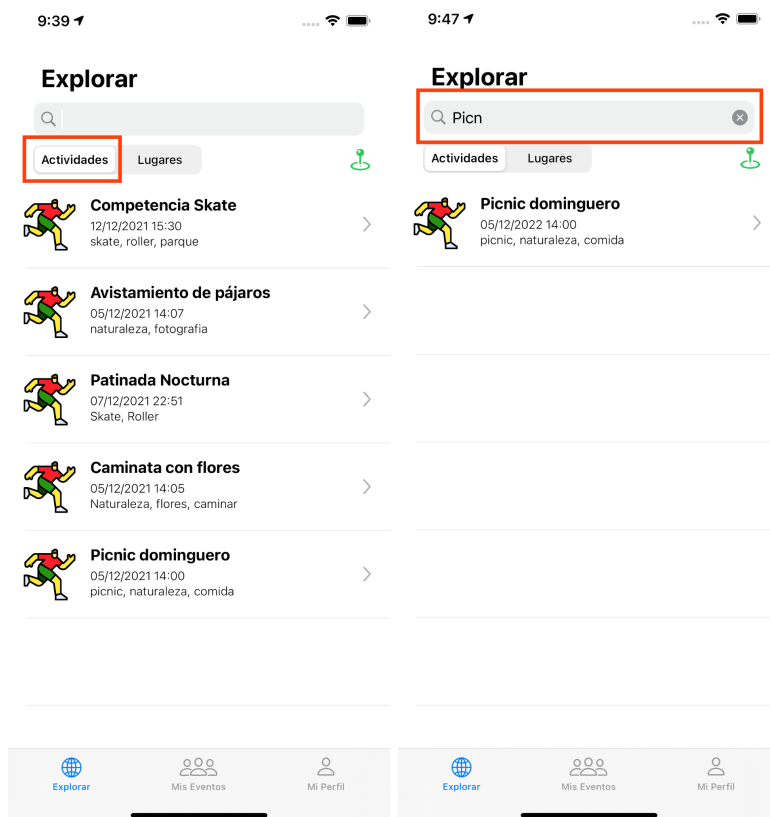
9:39

Explorar

Actividades Lugares

Competencia Skate
12/12/2021 15:30
skate, roller, parque

Avistamiento de pájaros
05/12/2021 14:07
naturaleza, fotografia

Patinada Nocturna
07/12/2021 22:51
Skate, Roller

Caminata con flores
05/12/2021 14:05
Naturaleza, flores, caminar

Picnic dominguero
05/12/2021 14:00
picnic, naturaleza, comida

Explorar Mis Eventos Mi Perfil

9:47

Explorar

Picn

Actividades Lugares

Picnic dominguero
05/12/2022 14:00
picnic, naturaleza, comida

Explorar Mis Eventos Mi Perfil